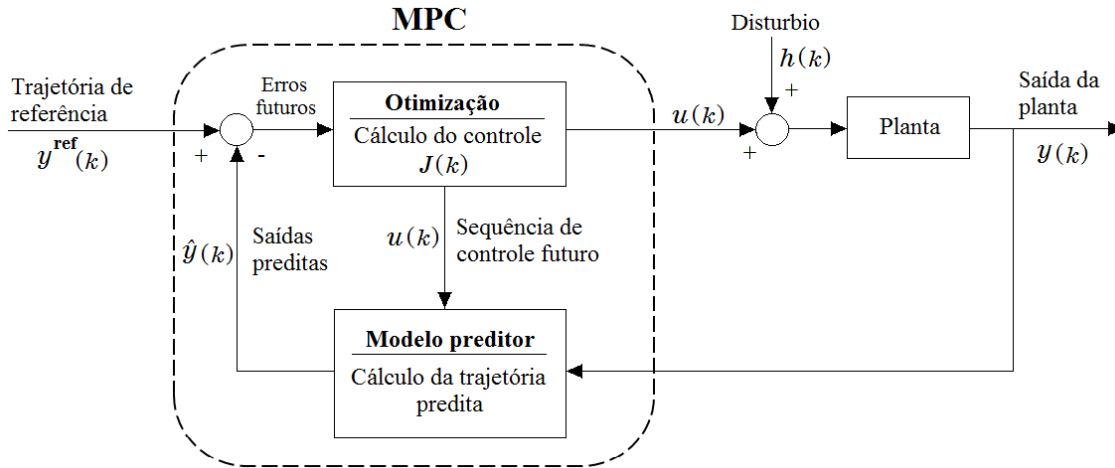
MPC

Trajetória de referência
$y^{\mathbf{ref}}(k)$
+
-
Erros futuros

Otimização
Cálculo do controle
$J(k)$

$u(k)$
Sequência de controle futuro

$\hat{y}(k)$
Saídas preditas

Modelo preditor
Cálculo da trajetória predita

Disturbio
$h(k)$
+
$u(k)$
+

Planta

Saída da planta
$y(k)$